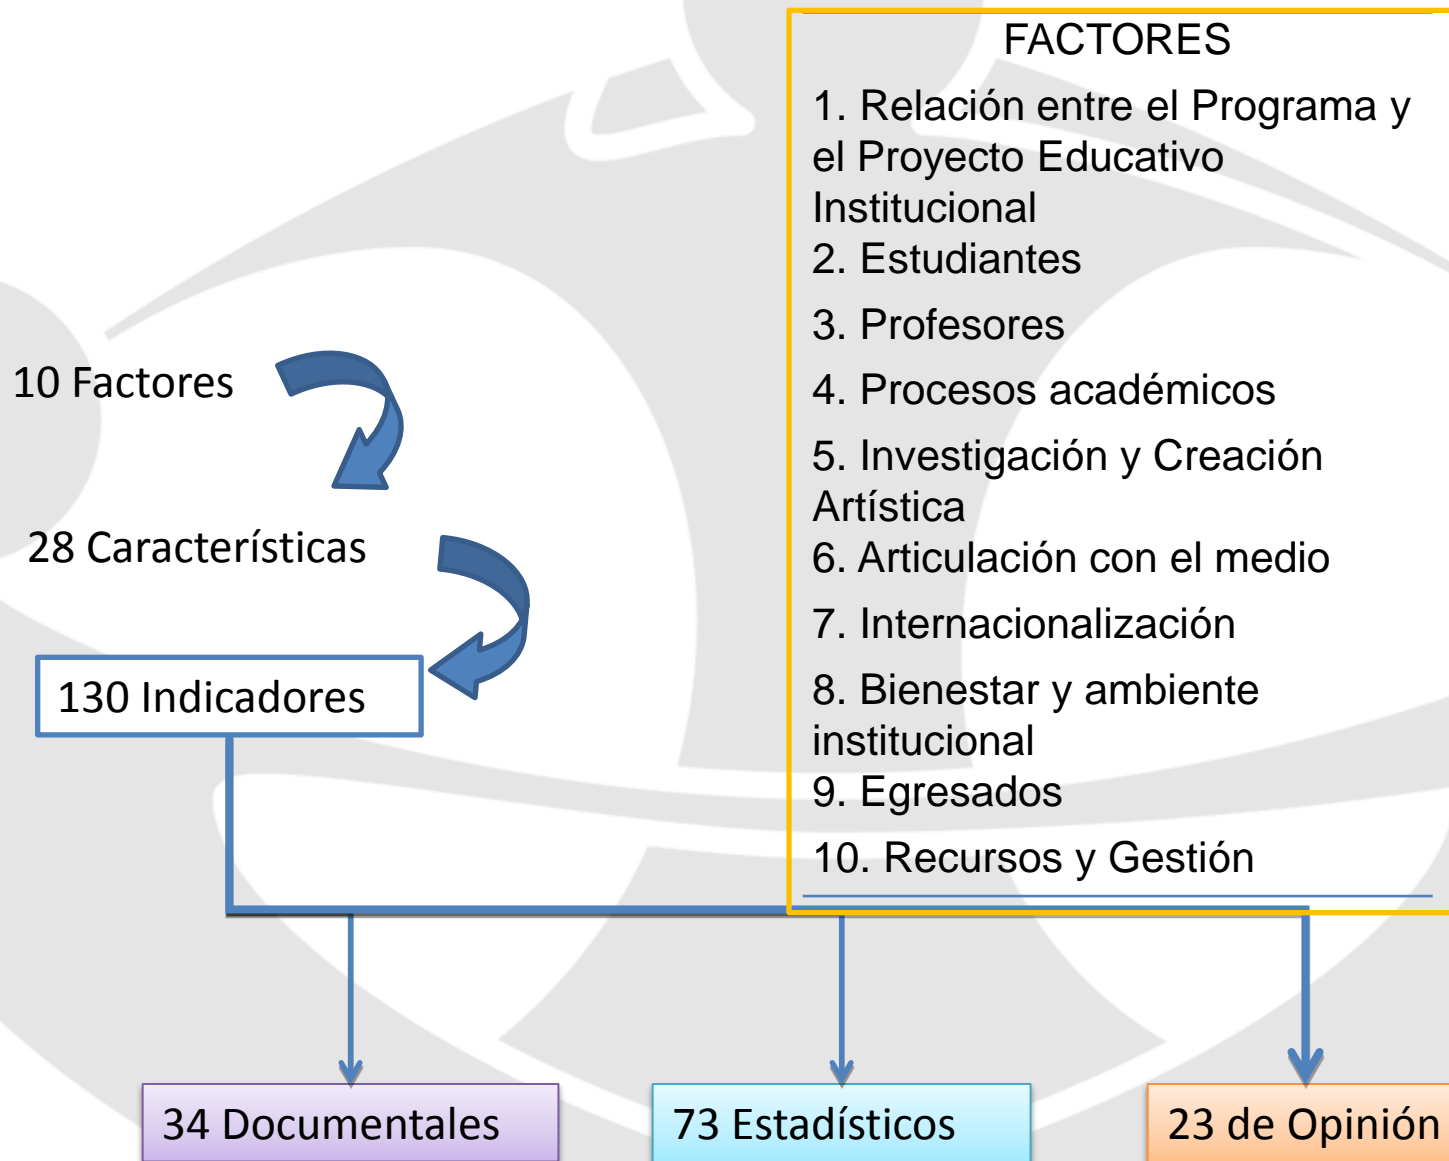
10 Factores

28 Características

130 Indicadores

FACTORES

1. Relación entre el Programa y el Proyecto Educativo Institucional
2. Estudiantes
3. Profesores
4. Procesos académicos
5. Investigación y Creación Artística
6. Articulación con el medio
7. Internacionalización
8. Bienestar y ambiente institucional
9. Egresados
10. Recursos y Gestión

34 Documentales

73 Estadísticos

23 de Opinión